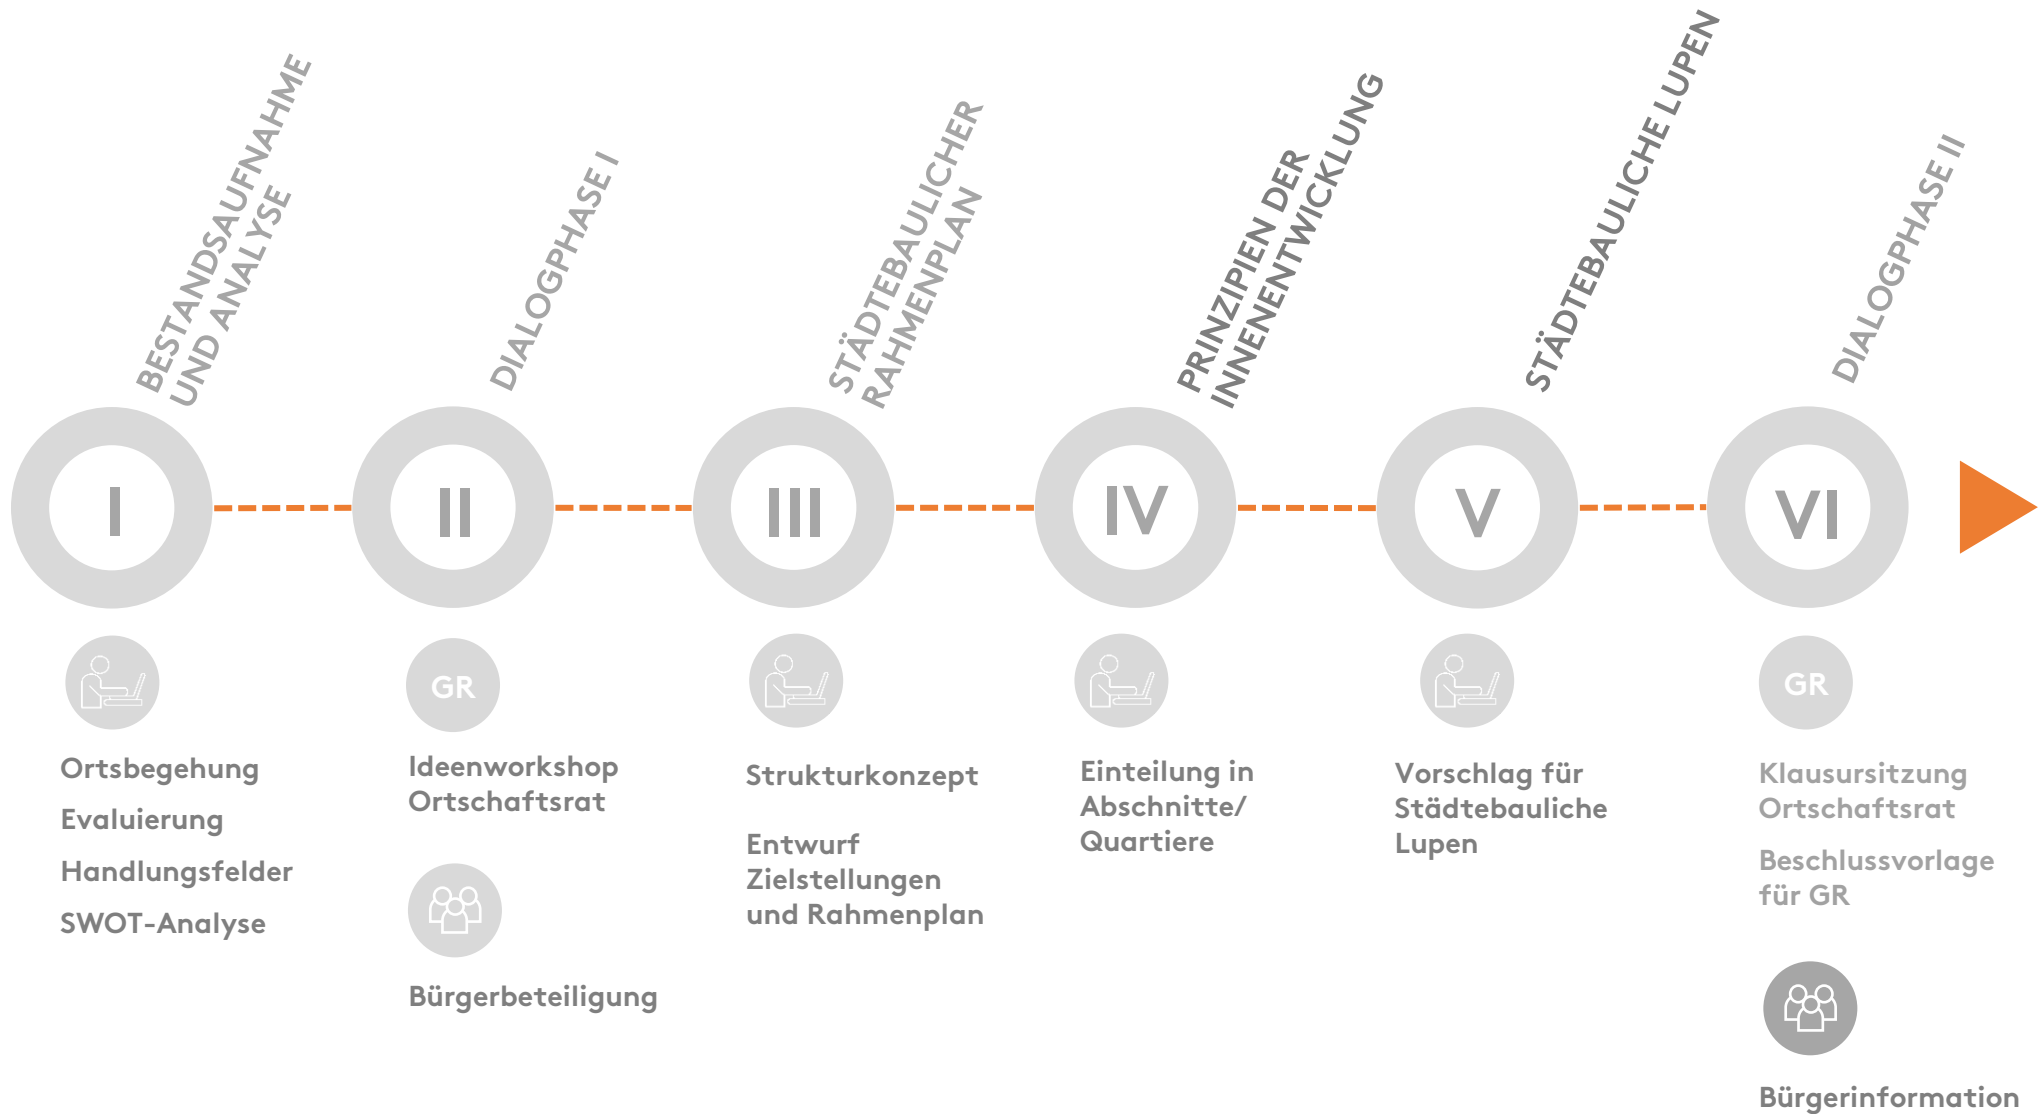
BESTANDSAUFNAHME UND ANALYSE

I

Ortsbegehung

Evaluierung

Handlungsfelder

SWOT-Analyse

DIALOGPHASE I

II

GR

Ideenworkshop Ortschaftsrat

Bürgerbeteiligung

STÄDTEBAULICHER RAHMENPLAN

III

Strukturkonzept

Entwurf Zielstellungen und Rahmenplan

PRINZIPIEN DER INNENENTWICKLUNG

IV

Einteilung in Abschnitte/ Quartiere

STÄDTEBAULICHE LUPEN

V

Vorschlag für Städtebauliche Lupen

DIALOGPHASE II

VI

GR

Klausursitzung Ortschaftsrat

Beschlussvorlage für GR

Bürgerinformation